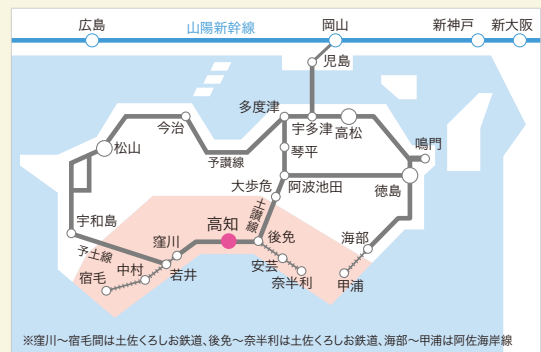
広島
山陽新幹線
岡山
新神戸
新大阪
児島
多度津
宇多津
高松
今治
鳴門
松山
予讃線
琴平
大歩危
阿波池田
徳島
宇和島
土讃線
高知
後免
海部
窪川
予土線
中村
若井
安芸
宿毛
奈半利
甲浦
※窪川～宿毛間は土佐くろしお鉄道、後免～奈半利は土佐くろしお鉄道、海部～甲浦は阿佐海岸線